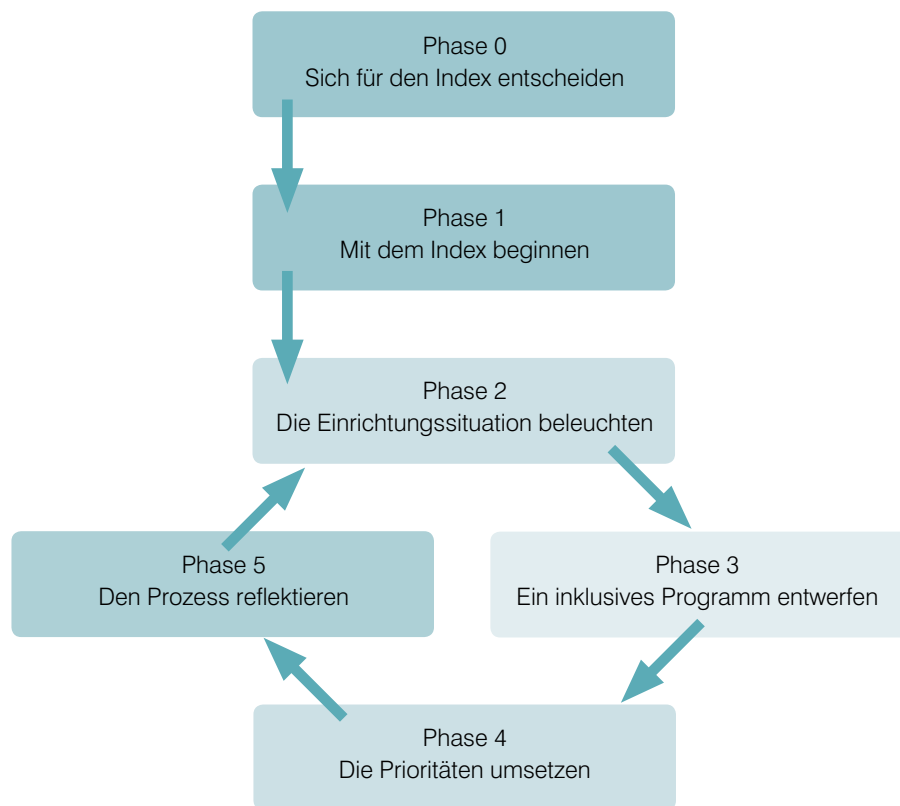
Phase 0
Sich für den Index entscheiden

Phase 1
Mit dem Index beginnen

Phase 2
Die Einrichtungssituation beleuchten

Phase 3
Ein inklusives Programm entwerfen

Phase 4
Die Prioritäten umsetzen

Phase 5
Den Prozess reflektieren